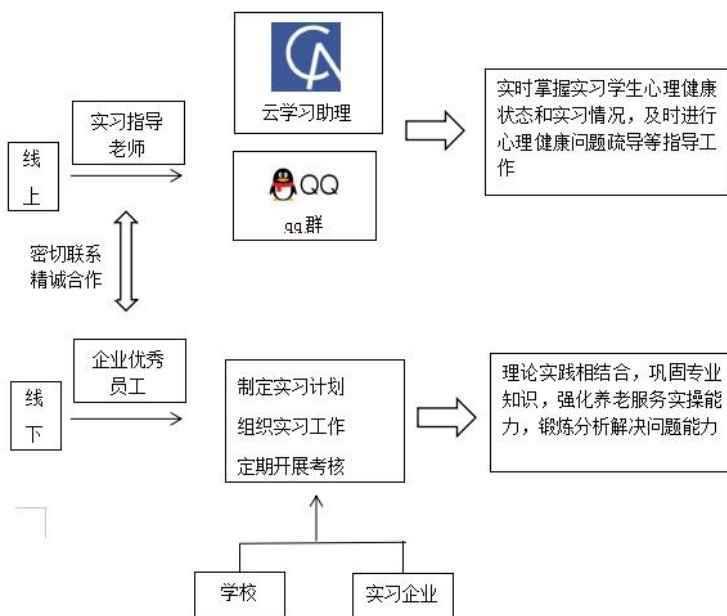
线上

实习指导老师

云学习助理

QQ

qq群

实时掌握实习学生心理健康状态和实习情况，及时进行心理健康问题疏导等指导工作

密切联系精诚合作

线下

企业优秀员工

制定实习计划

组织实习工作

定期开展考核

理论实践相结合，巩固专业知识，强化养老服务实操能力，锻炼分析解决问题能力

学校

实习企业